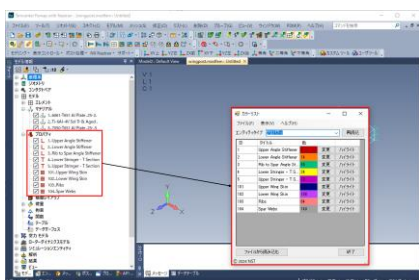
Model01: Default View
V
L
O

カラーリスト

エンティティタイプ

| ID | 名称 | | | |
|---|---|---|---|---|
| 1 | Upper Angle Stiffener | | 変更 | フォアカラー |
| 2 | Lower Angle Stiffener | | 変更 | フォアカラー |
| 3 | Rib to Spar Angle Stiffener | | 変更 | フォアカラー |
| 4 | Upper Stringer - T Section | | 変更 | フォアカラー |
| 5 | Lower Stringer - T Section | | 変更 | フォアカラー |
| 100 | Upper Wing Skin | | 変更 | フォアカラー |
| 101 | Lower Wing Skin | | 変更 | フォアカラー |
| 102 | Ribs | | 変更 | フォアカラー |
| 103 | Spar Webs | | 変更 | フォアカラー |

プロパティ
1..Upper Angle Stiffener
2..Lower Angle Stiffener
3..Rib to Spar Angle Stiffener
4..Upper Stringer - T Section
5..Lower Stringer - T Section
100..Upper Wing Skin
101..Lower Wing Skin
102..Ribs
103..Spar Webs

モデル
マテリアル
エレメント
座標系
ロード・グラフ・シミュレーション